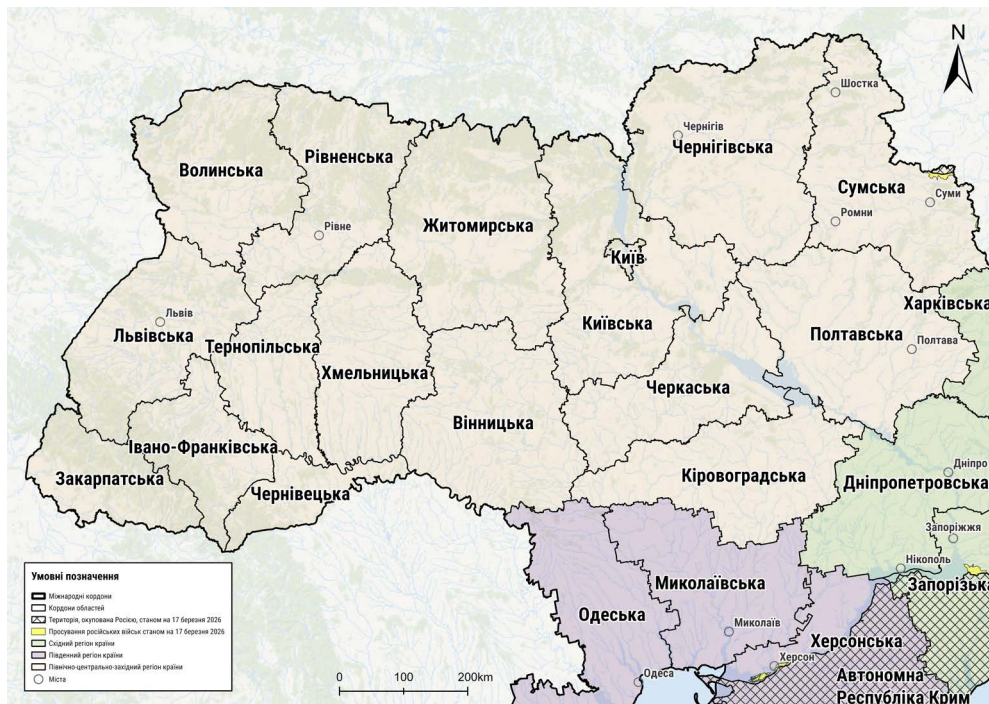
N

Волинська
Рівненська
Рівне
Житомирська
Чернігів
Чернігівська
Шостка
Сумська
Суми
Ромни
Київ
Київська
Львів
Львівська
Тернопільська
Хмельницька
Харківська
Полтавська
Полтава
Черкаська
Вінницька
Івано-Франківська
Закарпатська
Чернівецька
Кіровоградська
Дніпро
Дніпропетровська
Запоріжжя
Нікополь
Запорізька
Одеська
Миколаївська
Миколаїв
Херсонська
Херсон
Одеса
Автономна
Республіка Крим

Умовні позначення
Міжнародні кордони
Кордони областей
Територія, окупована Росією, станом на 17 березня 2026
Просування російських військ станом на 17 березня 2026
Східний регіон країни
Південний регіон країни
Північно-центрально-західний регіон країни
Міста

0 100 200km